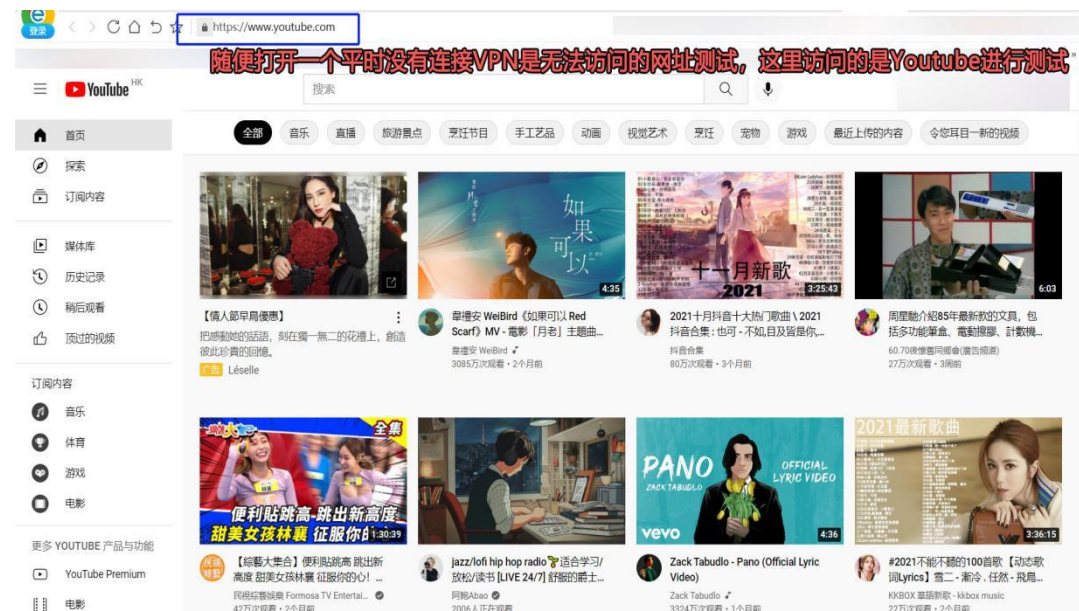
登录

https://www.youtube.com

随便打开一个平时没有连接VPN是无法访问的网址测试，这里访问的是Youtube进行测试

YouTube HK

搜索

全部　音乐　直播　旅游景点　烹饪节目　手工艺品　动画　视觉艺术　烹饪　宠物　游戏　最近上传的内容　令您耳目一新的视频

首页
探索
订阅内容

媒体库
历史记录
稍后观看
顶过的视频

订阅内容
音乐
体育
游戏
电影

更多 YOUTUBE 产品与功能
YouTube Premium
电影

如果可以

4:35

十一月新歌 2021

3:25:43

6:03

【情人節早鳥優惠】
把感動她的話語，刻在獨一無二的花禮上，創造彼此珍貴的回憶。
广告 Léselle

韋禮安 WeiBird《如果可以 Red Scarf》MV - 電影「月老」主題曲...
韋禮安 WeiBird
3085万次观看 • 2个月前

2021十月抖音十大热门歌曲 \ 2021 抖音合集：也可 - 不如,且及皆是你...
抖音合集
80万次观看 • 3个月前

周星馳介紹85年最新款的文具，包括多功能筆盒、電動擦膠、計數機...
60.70後懷舊同學會(廣告頻道)
27万次观看 • 3周前

全集
便利貼跳高-跳出新高度
甜美女孩林襄 征服你的
1:30:39

PANO
ZACK TABUDLO
OFFICIAL LYRIC VIDEO
vevo
4:36

2021最新歌曲
3:36:15

【綜藝大集合】便利貼跳高 跳出新高度 甜美女孩林襄 征服你的心！...
民視綜藝娛樂 Formosa TV Entertai...
42万次观看 • 2个月前

jazz/lofi hip hop radio🌱适合学习/放松/读书 [LIVE 24/7] 舒服的爵士...
阿鲍Abao
2006 人正在观看

Zack Tabudlo - Pano (Official Lyric Video)
Zack Tabudlo
3324万次观看 • 1个月前

#2021不能不聽的100首歌【动态歌词Lyrics】雪二 - 渝冷，任然 - 飛鳥...
KKBOX 華語新歌 - kkbox music
22万次观看 • 2个月前